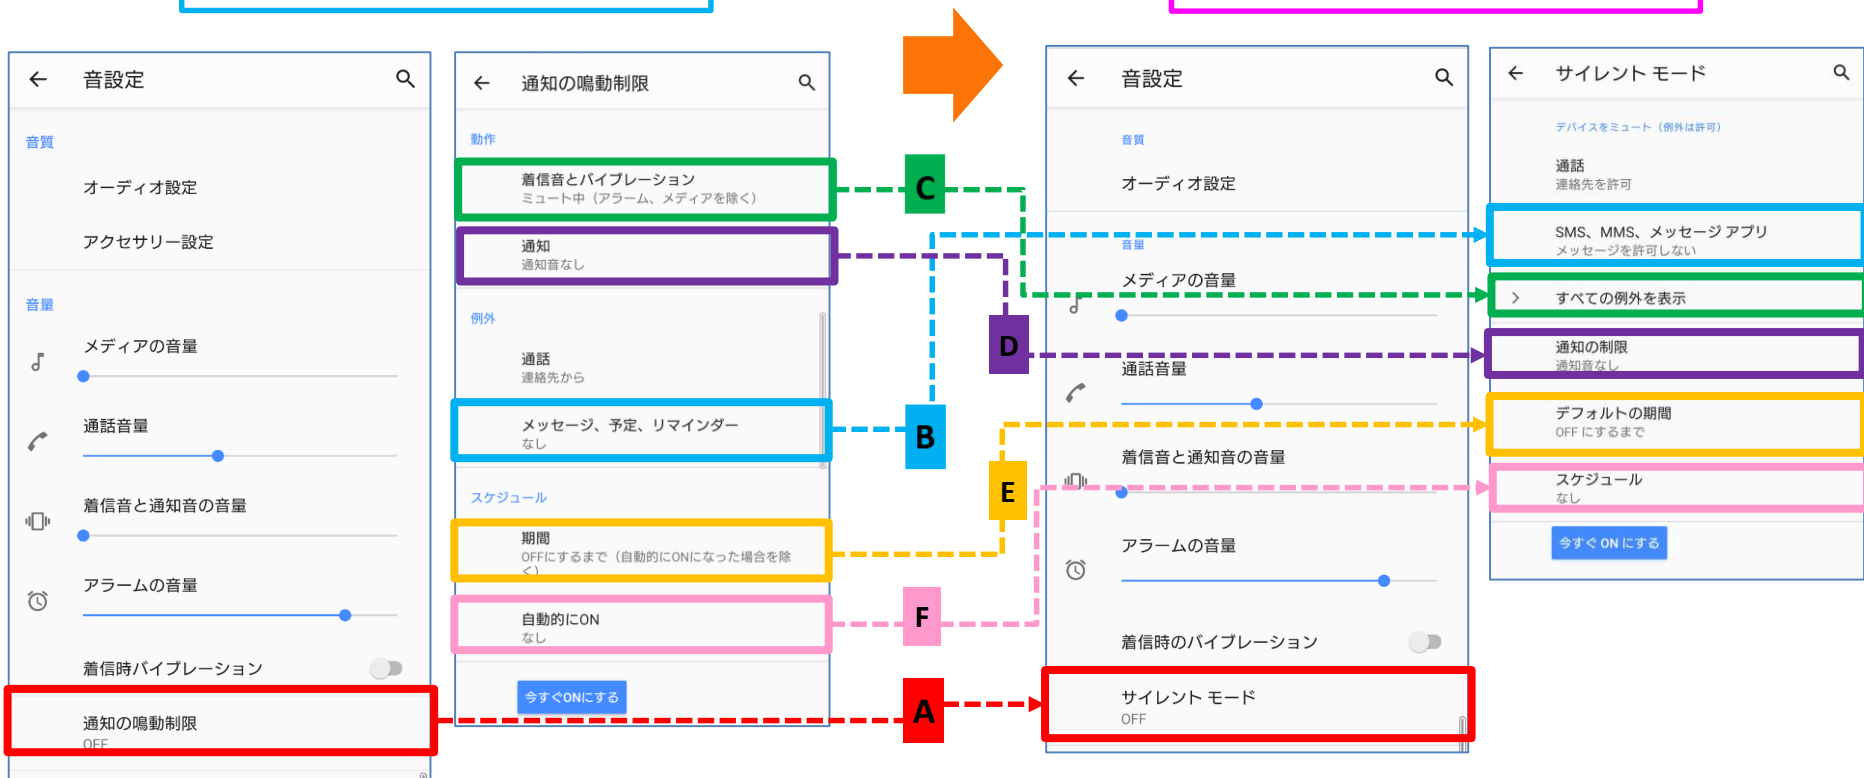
音設定

音質

オーディオ設定

アクセサリー設定

音量

メディアの音量

通話音量

着信音と通知音の音量

アラームの音量

着信時バイブレーション

通知の鳴動制限
OFF

通知の鳴動制限

動作

着信音とバイブレーション
ミュート中（アラーム、メディアを除く）

通知
通知音なし

例外

通話
連絡先から

メッセージ、予定、リマインダー
なし

スケジュール

期間
OFFにするまで（自動的にONになった場合を除く）

自動的にON
なし

今すぐONにする

C

D

B

E

F

A

音設定

音質

オーディオ設定

音量

メディアの音量

通話音量

着信音と通知音の音量

アラームの音量

着信時のバイブレーション

サイレント モード
OFF

サイレント モード

デバイスをミュート（例外は許可）

通話
連絡先を許可

SMS、MMS、メッセージ アプリ
メッセージを許可しない

すべての例外を表示

通知の制限
通知音なし

デフォルトの期間
OFF にするまで

スケジュール
なし

今すぐ ON にする